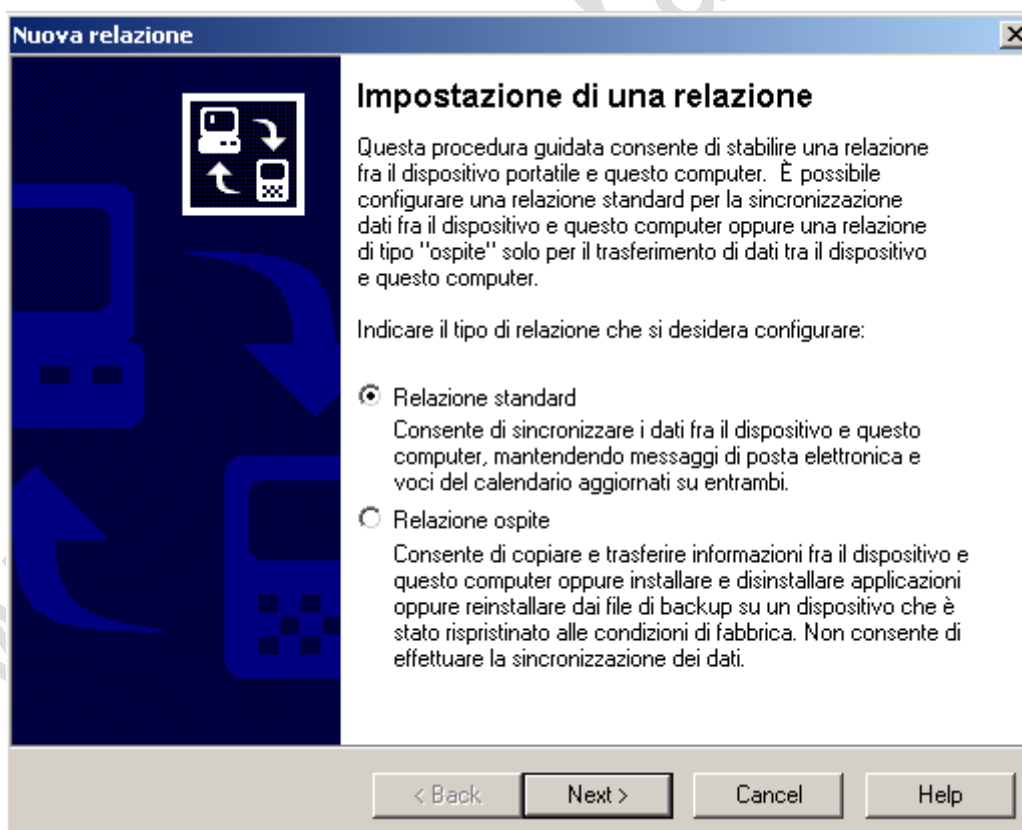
Nuova relazione

Impostazione di una relazione

Questa procedura guidata consente di stabilire una relazione fra il dispositivo portatile e questo computer. È possibile configurare una relazione standard per la sincronizzazione dati fra il dispositivo e questo computer oppure una relazione di tipo "ospite" solo per il trasferimento di dati tra il dispositivo e questo computer.

Indicare il tipo di relazione che si desidera configurare:

Relazione standard
Consente di sincronizzare i dati fra il dispositivo e questo computer, mantendendo messaggi di posta elettronica e voci del calendario aggiornati su entrambi.

Relazione ospite
Consente di copiare e trasferire informazioni fra il dispositivo e questo computer oppure installare e disinstallare applicazioni oppure reinstallare dai file di backup su un dispositivo che è stato rispristinato alle condizioni di fabbrica. Non consente di effettuare la sincronizzazione dei dati.

< Back
Next >
Cancel
Help